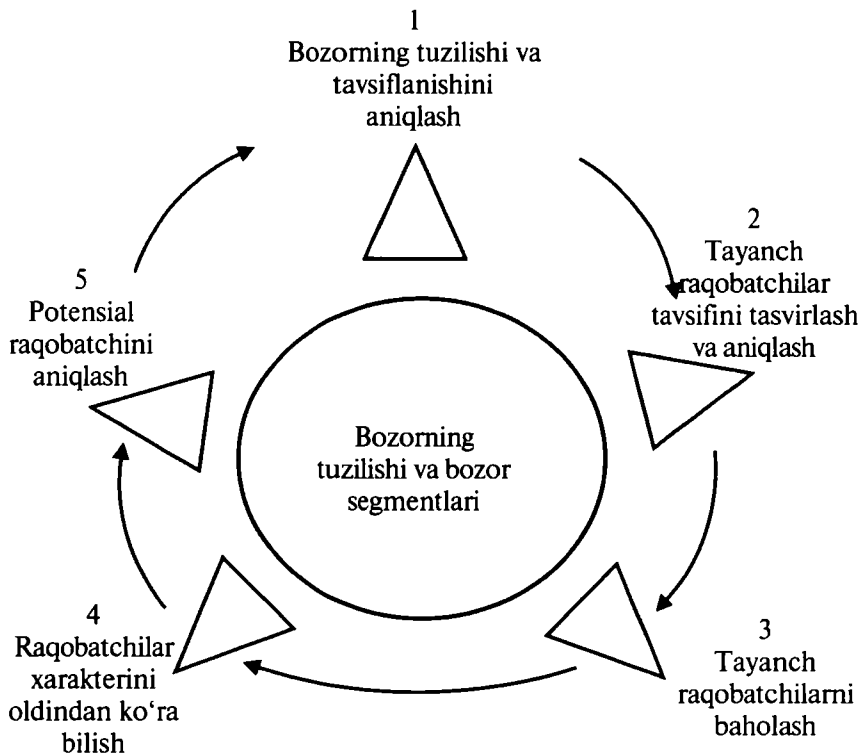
1
Bozorning tuzilishi va tavsiflanishini aniqlash

2
Tayanch raqobatchilar tavsifini tasvirlash va aniqlash

3
Tayanch raqobatchilarni baholash

4
Raqobatchilar xarakterini oldindan ko‘ra bilish

5
Potensial raqobatchini aniqlash

Bozorning tuzilishi va bozor segmentlari